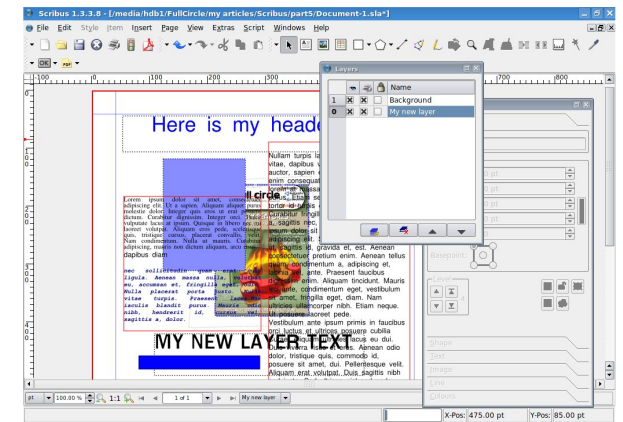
Scribus 1.3.3.8 - [/media/hdb1/FullCircle/my articles/Scribus/part5/Document-1.sla*]

File Edit Style Item Insert Page View Extras Script Windows Help

100 200 300 700 800

Here is my heade

Layers

| | | | | Name |
|---|---|---|---|---|
| 1 | ✕ | ✕ | | Background |
| 0 | ✕ | ✕ | | My new layer |

ll circle

Lorem ipsum dolor sit amet, consectetuer adipiscing elit. Ut a sapien. Aliquam aliquet purus molestie dolor. Integer quis eros ut erat posuere dictum. Curabitur dignissim. Integer orci. Fusce vulputate lacus at ipsum. Quisque in libero nec mi laoreet volutpat. Aliquam eros pede, scelerisque quis, tristique cursus, placerat convallis, velit. Nam condimentum. Nulla ut mauris. Curabitur adipiscing, mauris non dictum aliquam, arcu risus dapibus diam

nec sollicitudin quam erat quis ligula. Aenean massa nulla, volutpat eu, accumsan et, fringilla eget, odio. Nulla placerat porta justo. Nulla vitae turpis. Praesent lacus. Nam iaculis blandit purus. Mauris odio nibh, hendrerit id, cursus vel, sagittis a, dolor.

Nullam turpis la vitae, dapibus auctor, sapien enim consequat, Aliquam massa felis sit tortor id sa Curabitur fringil a, sagittis nec, ipsum dolor sit adipiscing elit. Nam sagittis id, gravida et, est. Aenean consectetuer pretium enim. Aenean tellus quam, condimentum a, adipiscing et, lacinia sed, ante. Praesent faucibus pede quam enim. Aliquam tincidunt. Mauris mattis, urna condimentum eget, vestibulum sit amet, fringilla eget, diam. Nam ultricies ullamcorper nibh. Etiam neque. Ut posuere laoreet pede. Vestibulum ante ipsum primis in faucibus orci luctus et ultrices posuere cubilia Curae; Aliquam et nulla. Nunc eu dui. Duis viverra tellus nec turpis. Aenean odio dolor, tristique quis, commodo id, posuere sit amet, dui. Pellentesque velit. Aliquam erat volutpat. Duis sagittis nibh

MY NEW LAYER TEXT

pt 75 pt pt pt pt

Basepoint

Level

Shape Text Image Line Colours

pt 100.00 % 1:1 1 of 1 My new layer

X-Pos: 475.00 pt Y-Pos: 85.00 pt